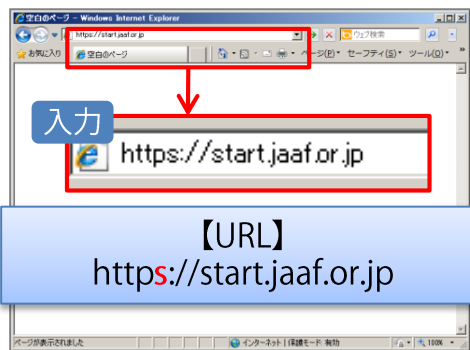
空白のページ - Windows Internet Explorer

https://start.jaaf.or.jp

ウェブ検索

お気に入り

空白のページ

ページ(P) セーフティ(S) ツール(O)

入力

https://start.jaaf.or.jp

【URL】

https://start.jaaf.or.jp

ページが表示されました

インターネット | 保護モード: 有効

100%